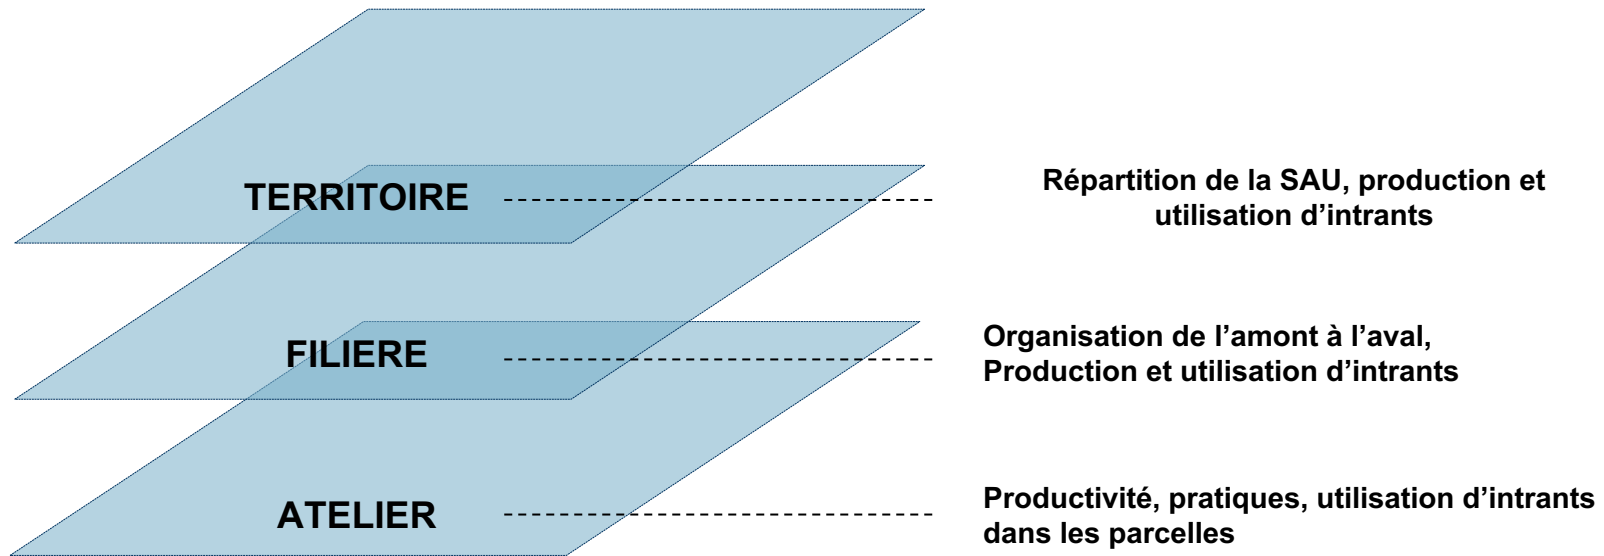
TERRITOIRE

Répartition de la SAU, production et utilisation d’intrants

FILIERE

Organisation de l’amont à l’aval, Production et utilisation d’intrants

ATELIER

Productivité, pratiques, utilisation d’intrants dans les parcelles